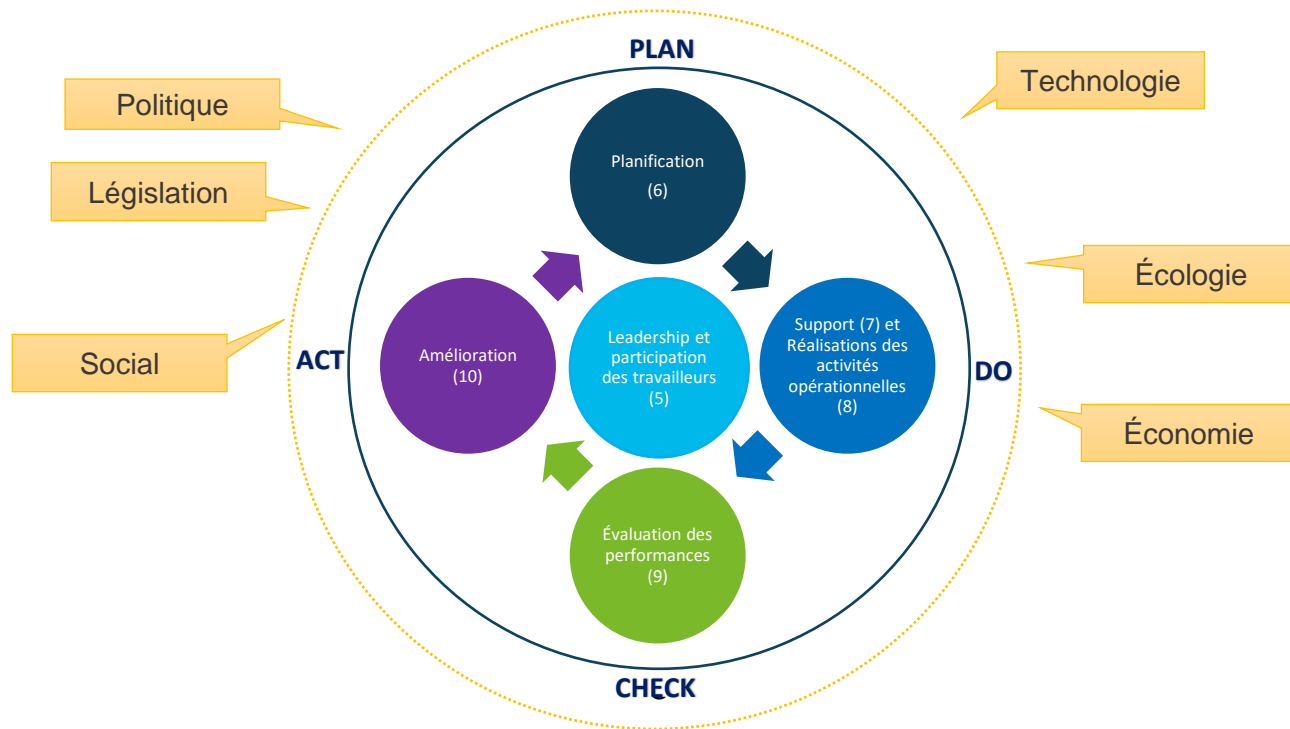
PLAN

Politique

Technologie

Législation

Planification
(6)

Écologie

Social

ACT

Amélioration
(10)

Leadership et participation des travailleurs
(5)

Support (7) et Réalisations des activités opérationnelles
(8)

DO

Économie

Évaluation des performances
(9)

CHECK